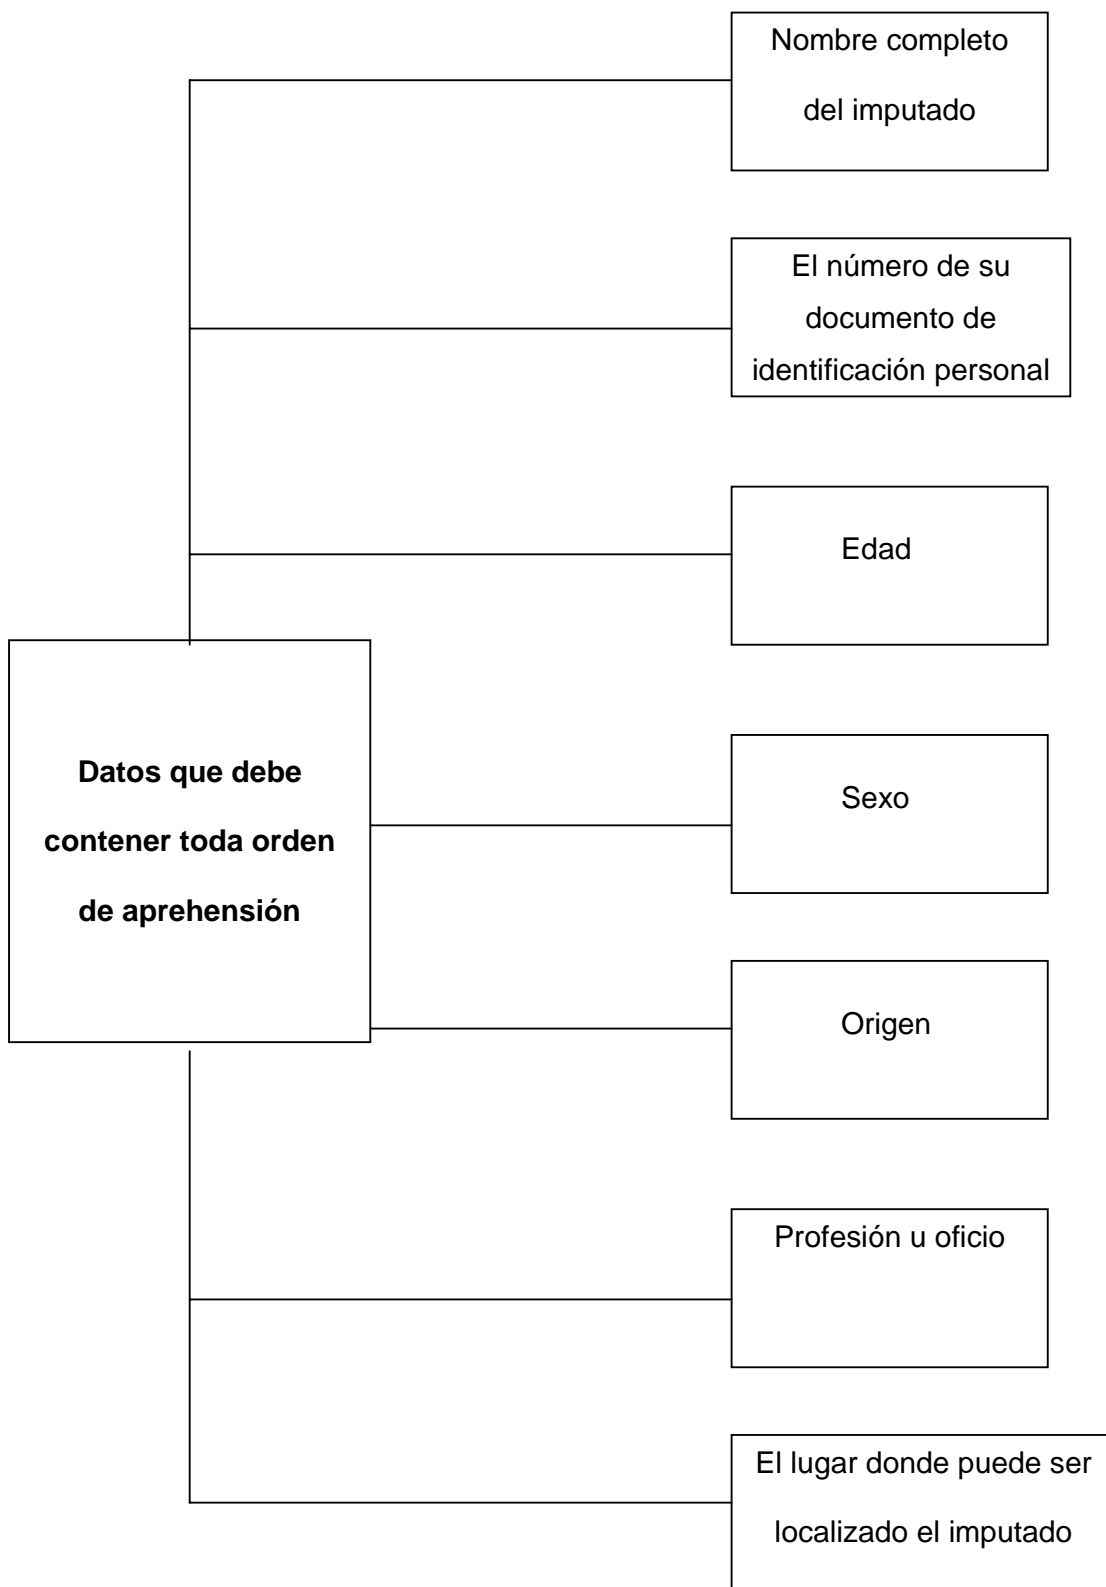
Datos que debe contener toda orden de aprehensión

Nombre completo del imputado

El número de su documento de identificación personal

Edad

Sexo

Origen

Profesión u oficio

El lugar donde puede ser localizado el imputado